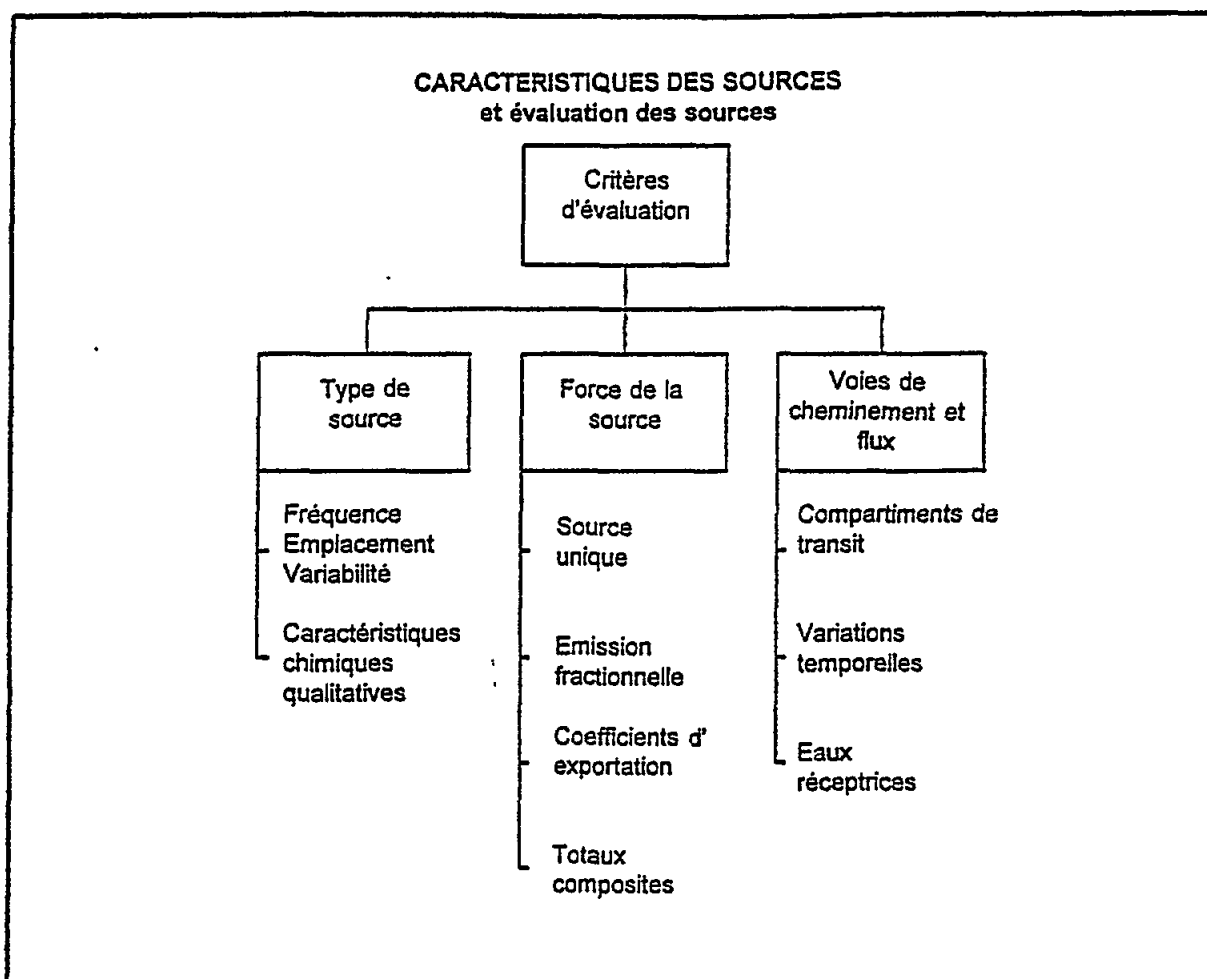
CARACTERISTIQUES DES SOURCES
et évaluation des sources

Critères d'évaluation

Type de source

Fréquence
Emplacement
Variabilité

Caractéristiques chimiques qualitatives

Force de la source

Source unique

Emission fractionnelle

Coefficients d' exportation

Totaux composites

Voies de cheminement et flux

Compartiments de transit

Variations temporelles

Eaux réceptrices